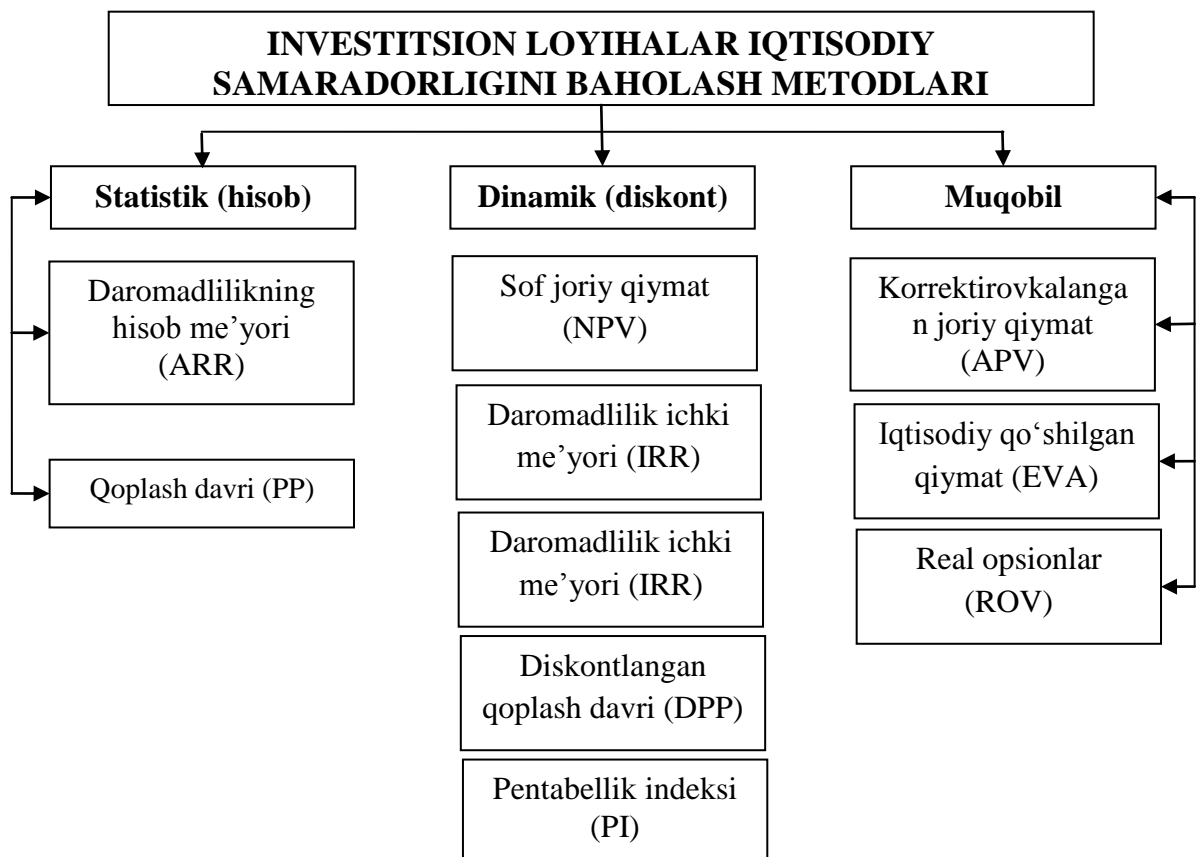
INVESTITSION LOYIHALAR IQTISODIY SAMARADORLIGINI BAHOLASH METODLARI

Statistik (hisob)

Daromadlilikning hisob me’yori (ARR)

Qoplash davri (PP)

Dinamik (diskont)

Sof joriy qiymat (NPV)

Daromadlilik ichki me’yori (IRR)

Daromadlilik ichki me’yori (IRR)

Diskontlangan qoplash davri (DPP)

Pentabellik indeksi (PI)

Muqobil

Korrektirovkalanga n joriy qiymat (APV)

Iqtisodiy qo‘shilgan qiymat (EVA)

Real opsionlar (ROV)